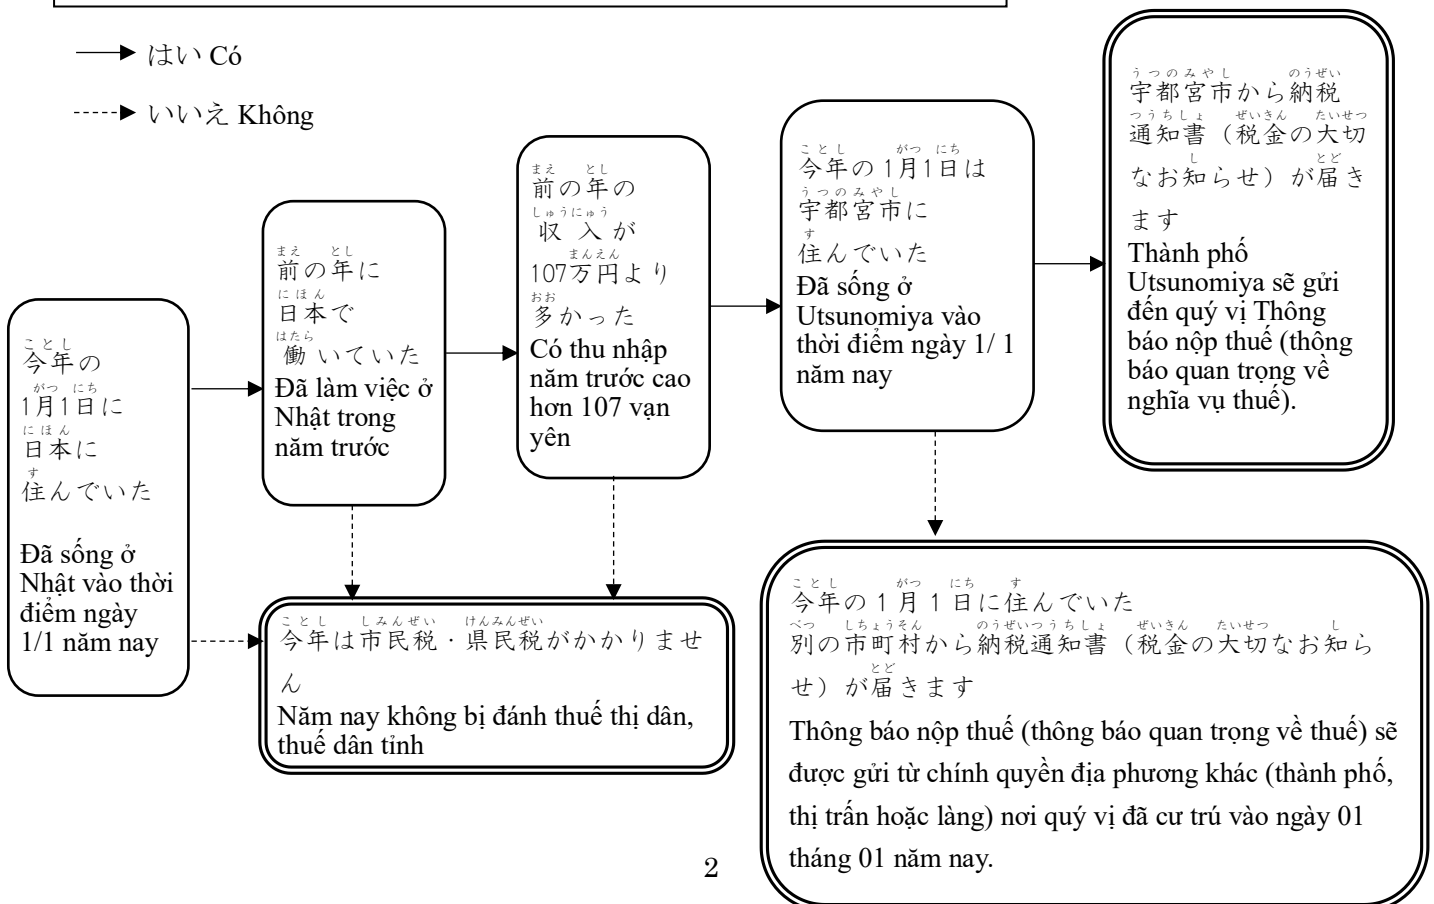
はい Có

いいえ Không

今年の1月1日に日本に住んでいた

Đã sống ở Nhật vào thời điểm ngày 1/1 năm nay

前の年に日本で働いていた
Đã làm việc ở Nhật trong năm trước

前の年の収入が107万円より多かった
Có thu nhập năm trước cao hơn 107 vạn yên

今年の1月1日は宇都宮市に住んでいた
Đã sống ở Utsunomiya vào thời điểm ngày 1/ 1 năm nay

宇都宮市から納税通知書（税金の大切なお知らせ）が届きます
Thành phố Utsunomiya sẽ gửi đến quý vị Thông báo nộp thuế (thông báo quan trọng về nghĩa vụ thuế).

今年は市民税・県民税がかかりません
Năm nay không bị đánh thuế thị dân, thuế dân tỉnh

今年の１月１日に住んでいた別の市町村から納税通知書（税金の大切なお知らせ）が届きます
Thông báo nộp thuế (thông báo quan trọng về thuế) sẽ được gửi từ chính quyền địa phương khác (thành phố, thị trấn hoặc làng) nơi quý vị đã cư trú vào ngày 01 tháng 01 năm nay.

2